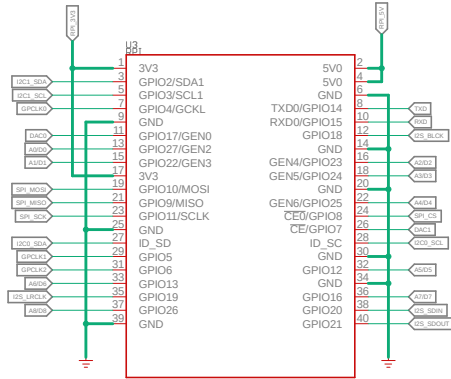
RPI_3V3
RPI_5V
U3
RPI
3V3
GPIO2/SDA1
GPIO3/SCL1
GPIO4/GCKL
GND
GPIO17/GEN0
GPIO27/GEN2
GPIO22/GEN3
3V3
GPIO10/MOSI
GPIO9/MISO
GPIO11/SCLK
GND
ID_SD
GPIO5
GPIO6
GPIO13
GPIO19
GPIO26
GND
5V0
5V0
GND
TXD0/GPIO14
RXD0/GPIO15
GPIO18
GND
GEN4/GPIO23
GEN5/GPIO24
GND
GEN6/GPIO25
$\overline{CE0}$/GPIO8
$\overline{CE}$/GPIO7
ID_SC
GND
GPIO12
GND
GPIO16
GPIO20
GPIO21
1
3
5
7
9
11
13
15
17
19
21
23
25
27
29
31
33
35
37
39
2
4
6
8
10
12
14
16
18
20
22
24
26
28
30
32
34
36
38
40
I2C1_SDA
I2C1_SCL
GPCLK0
DAC0
A0/D0
A1/D1
SPI_MOSI
SPI_MISO
SPI_SCK
I2C0_SDA
GPCLK1
GPCLK2
A6/D6
I2S_LRCLK
A8/D8
TXD
RXD
I2S_BLCK
A2/D2
A3/D3
A4/D4
SPI_CS
DAC1
I2C0_SCL
A5/D5
A7/D7
I2S_SDIN
I2S_SDOUT